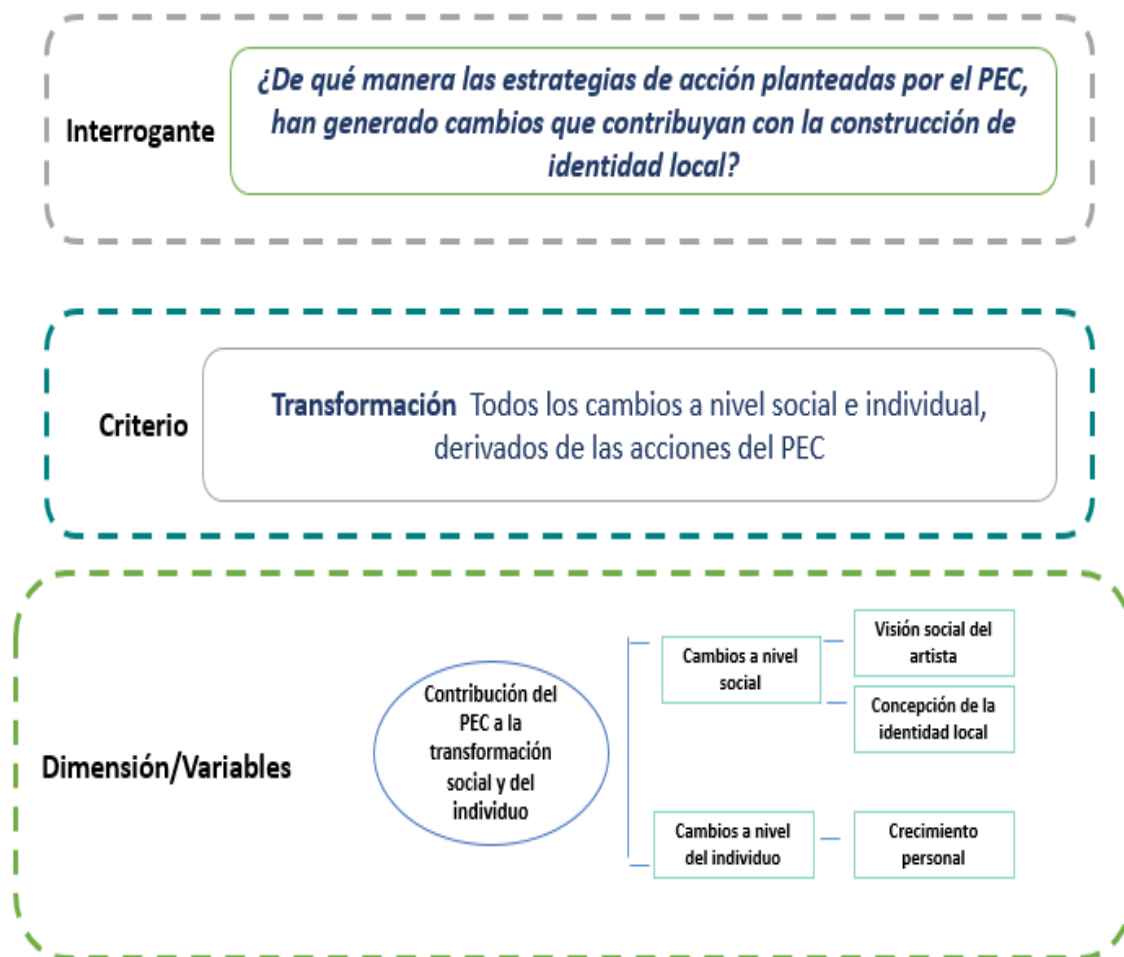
Interrogante

¿De qué manera las estrategias de acción planteadas por el PEC, han generado cambios que contribuyan con la construcción de identidad local?

Criterio

Transformación Todos los cambios a nivel social e individual, derivados de las acciones del PEC

Dimensión/Variables

Contribución del PEC a la transformación social y del individuo

Cambios a nivel social

Visión social del artista

Concepción de la identidad local

Cambios a nivel del individuo

Crecimiento personal